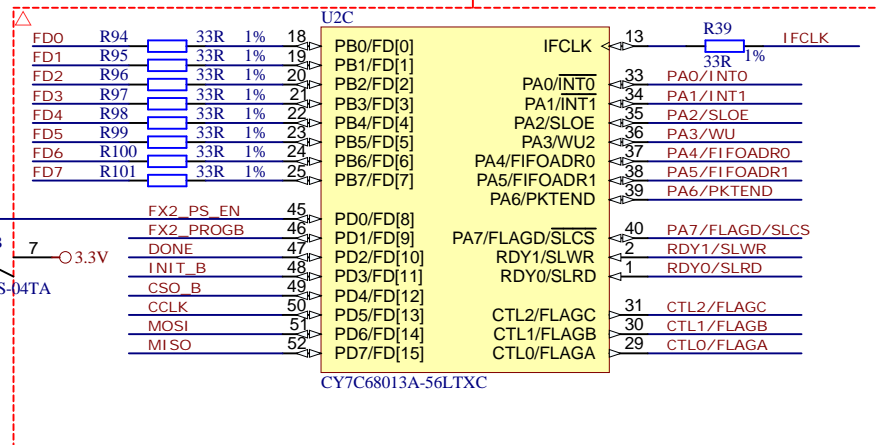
U2C

FD0 R94 33R 1% 18 PB0/FD[0]
FD1 R95 33R 1% 19 PB1/FD[1]
FD2 R96 33R 1% 20 PB2/FD[2]
FD3 R97 33R 1% 21 PB3/FD[3]
FD4 R98 33R 1% 22 PB4/FD[4]
FD5 R99 33R 1% 23 PB5/FD[5]
FD6 R100 33R 1% 24 PB6/FD[6]
FD7 R101 33R 1% 25 PB7/FD[7]

FX2_PS_EN 45 PD0/FD[8]
FX2_PROGB 46 PD1/FD[9]
DONE 47 PD2/FD[10]
INIT_B 48 PD3/FD[11]
CSO_B 49 PD4/FD[12]
CCLK 50 PD5/FD[13]
MOSI 51 PD6/FD[14]
MISO 52 PD7/FD[15]

IFCLK 13 R39 33R 1% IFCLK
PA0/$\overline{\text{INT0}}$ 33 PA0/INT0
PA1/INT1 34 PA1/INT1
PA2/SLOE 35 PA2/SLOE
PA3/WU2 36 PA3/WU
PA4/FIFOADR0 37 PA4/FIFOADR0
PA5/FIFOADR1 38 PA5/FIFOADR1
PA6/PKTEND 39 PA6/PKTEND
PA7/FLAGD/$\overline{\text{SLCS}}$ 40 PA7/FLAGD/SLCS
RDY1/SLWR 2 RDY1/SLWR
RDY0/SLRD 1 RDY0/SLRD
CTL2/FLAGC 31 CTL2/FLAGC
CTL1/FLAGB 30 CTL1/FLAGB
CTL0/FLAGA 29 CTL0/FLAGA

CY7C68013A-56LTXC

3
7 3.3V
S-04TA